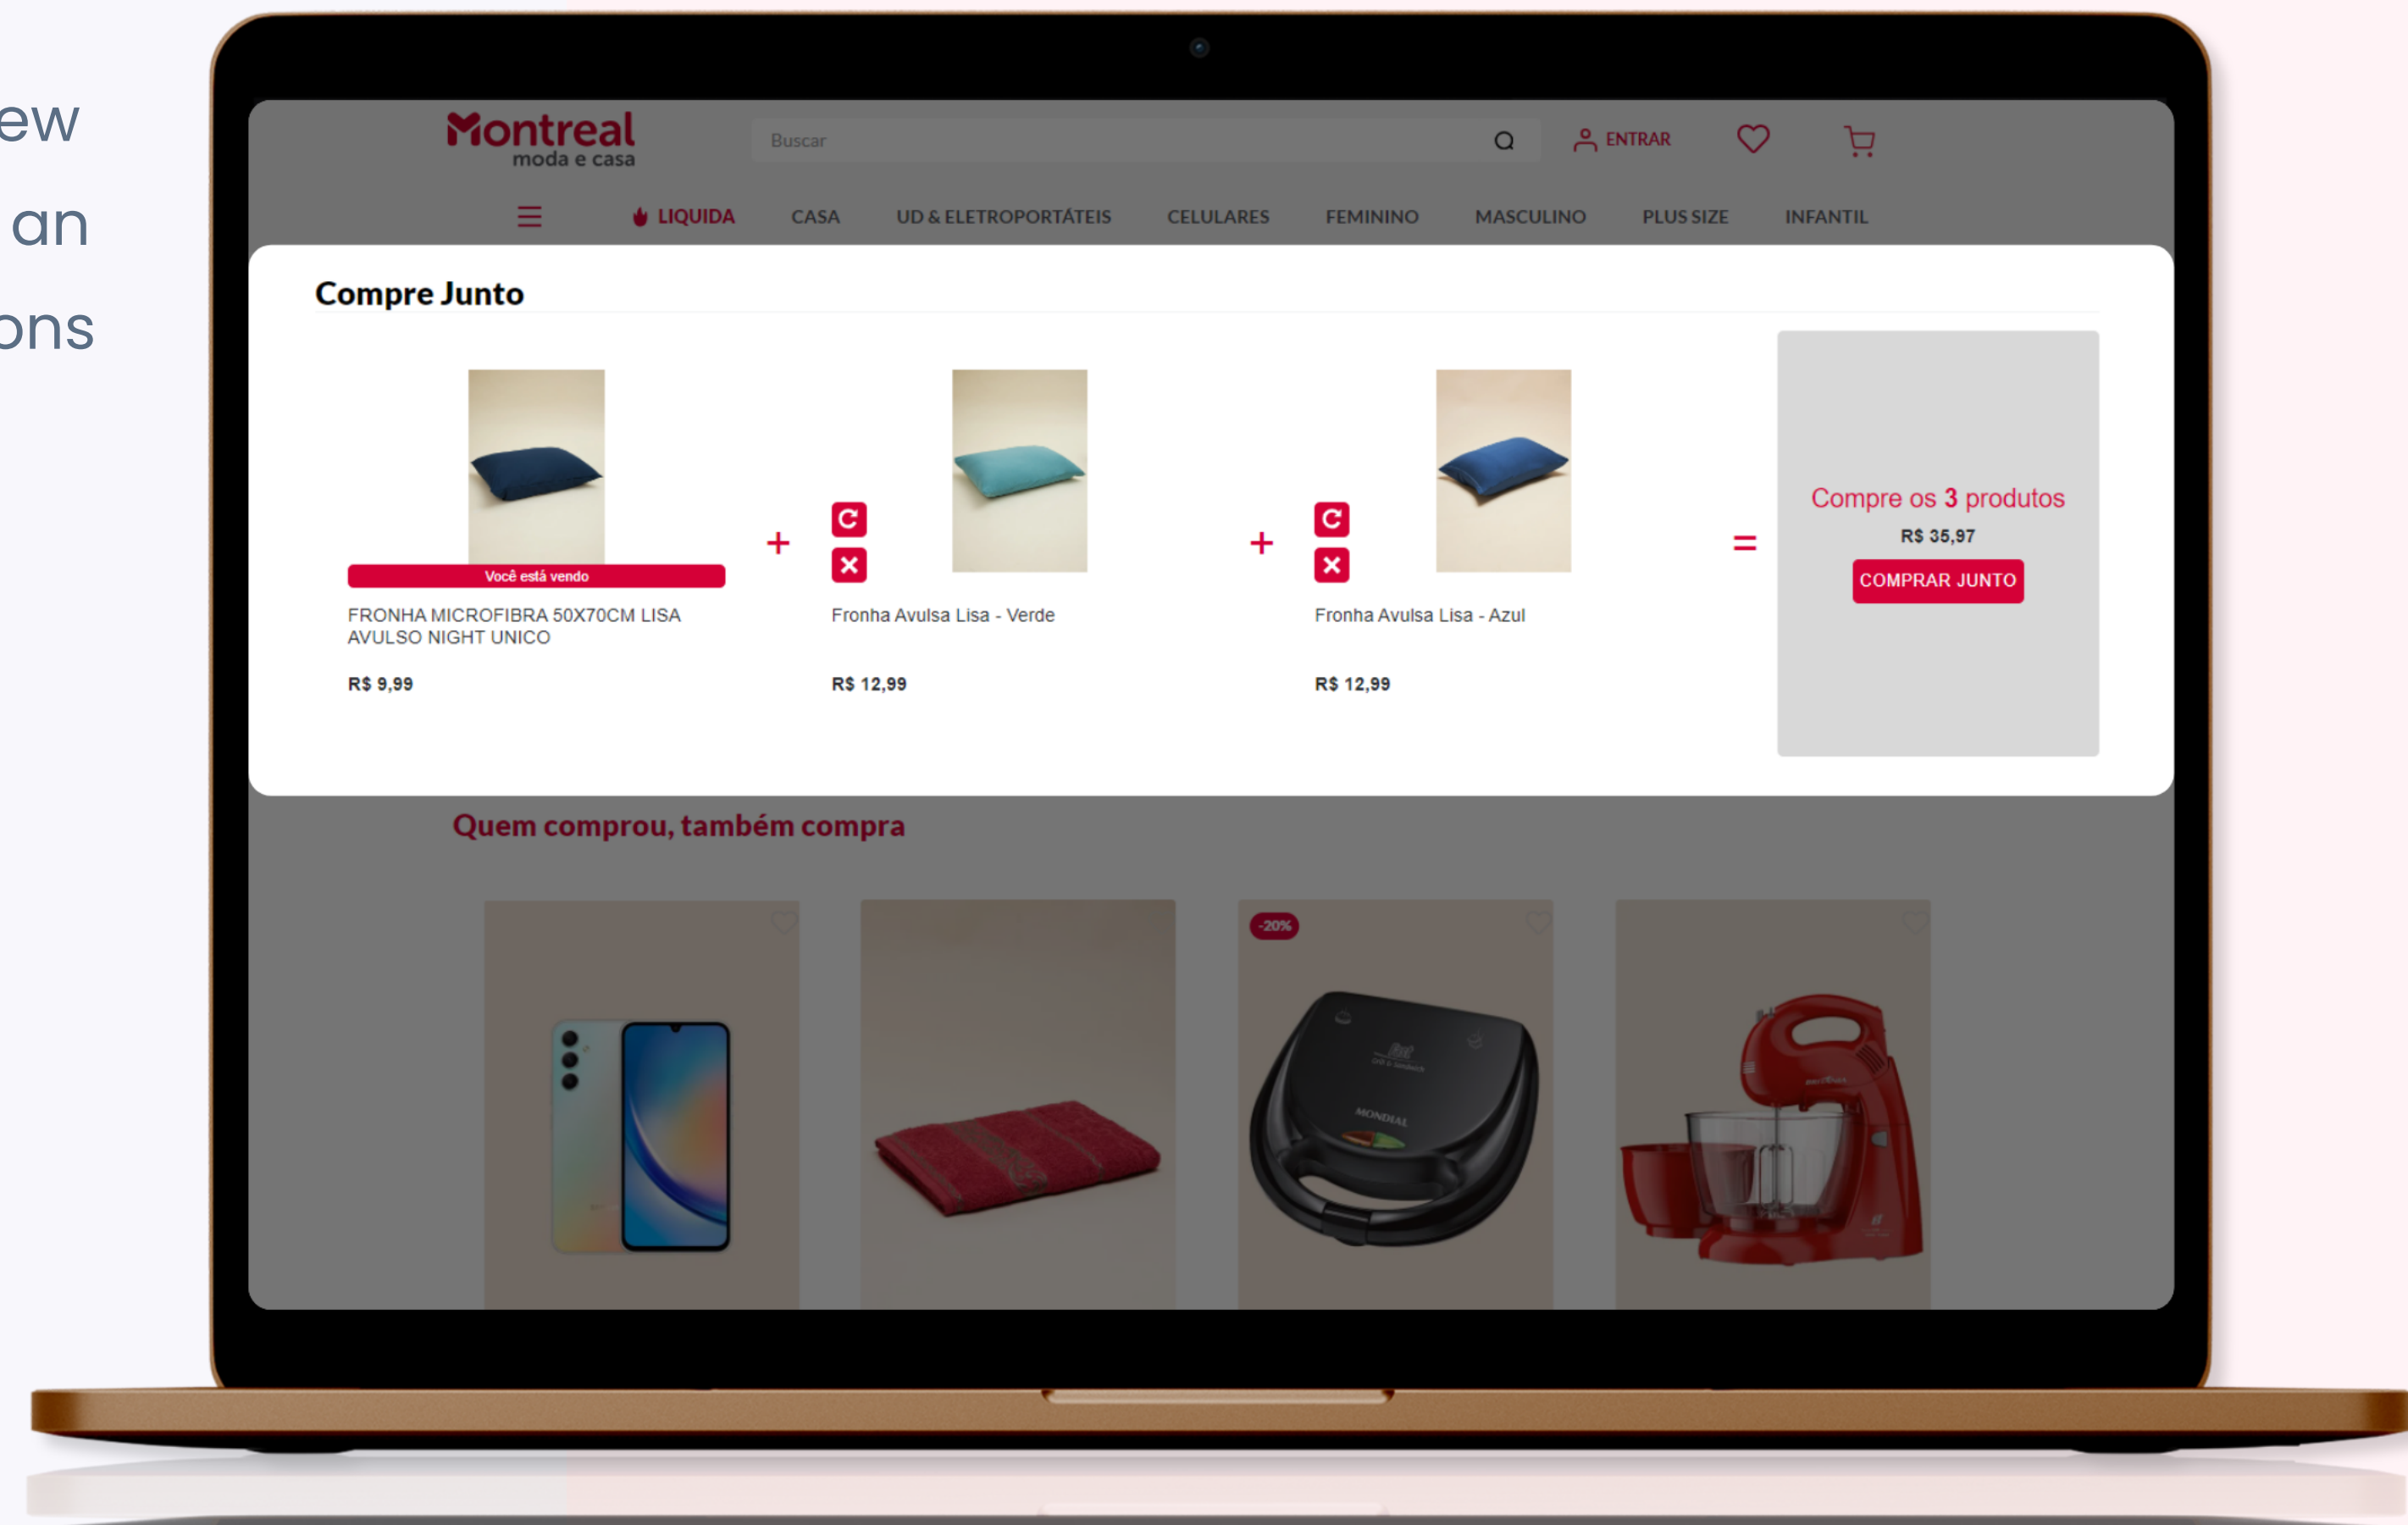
ew
an
ons

Montreal
moda e casa

Buscar

ENTRAR

LIQUIDA CASA UD & ELETROPORTÁTEIS CELULARES FEMININO MASCULINO PLUS SIZE INFANTIL

Compre Junto

Você está vendo
FRONHA MICROFIBRA 50X70CM LISA AVULSO NIGHT UNICO
R$ 9,99

+

Fronha Avulsa Lisa - Verde
R$ 12,99

+

Fronha Avulsa Lisa - Azul
R$ 12,99

=

Compre os 3 produtos
R$ 35,97
COMPRAR JUNTO

Quem comprou, também compra

-20%